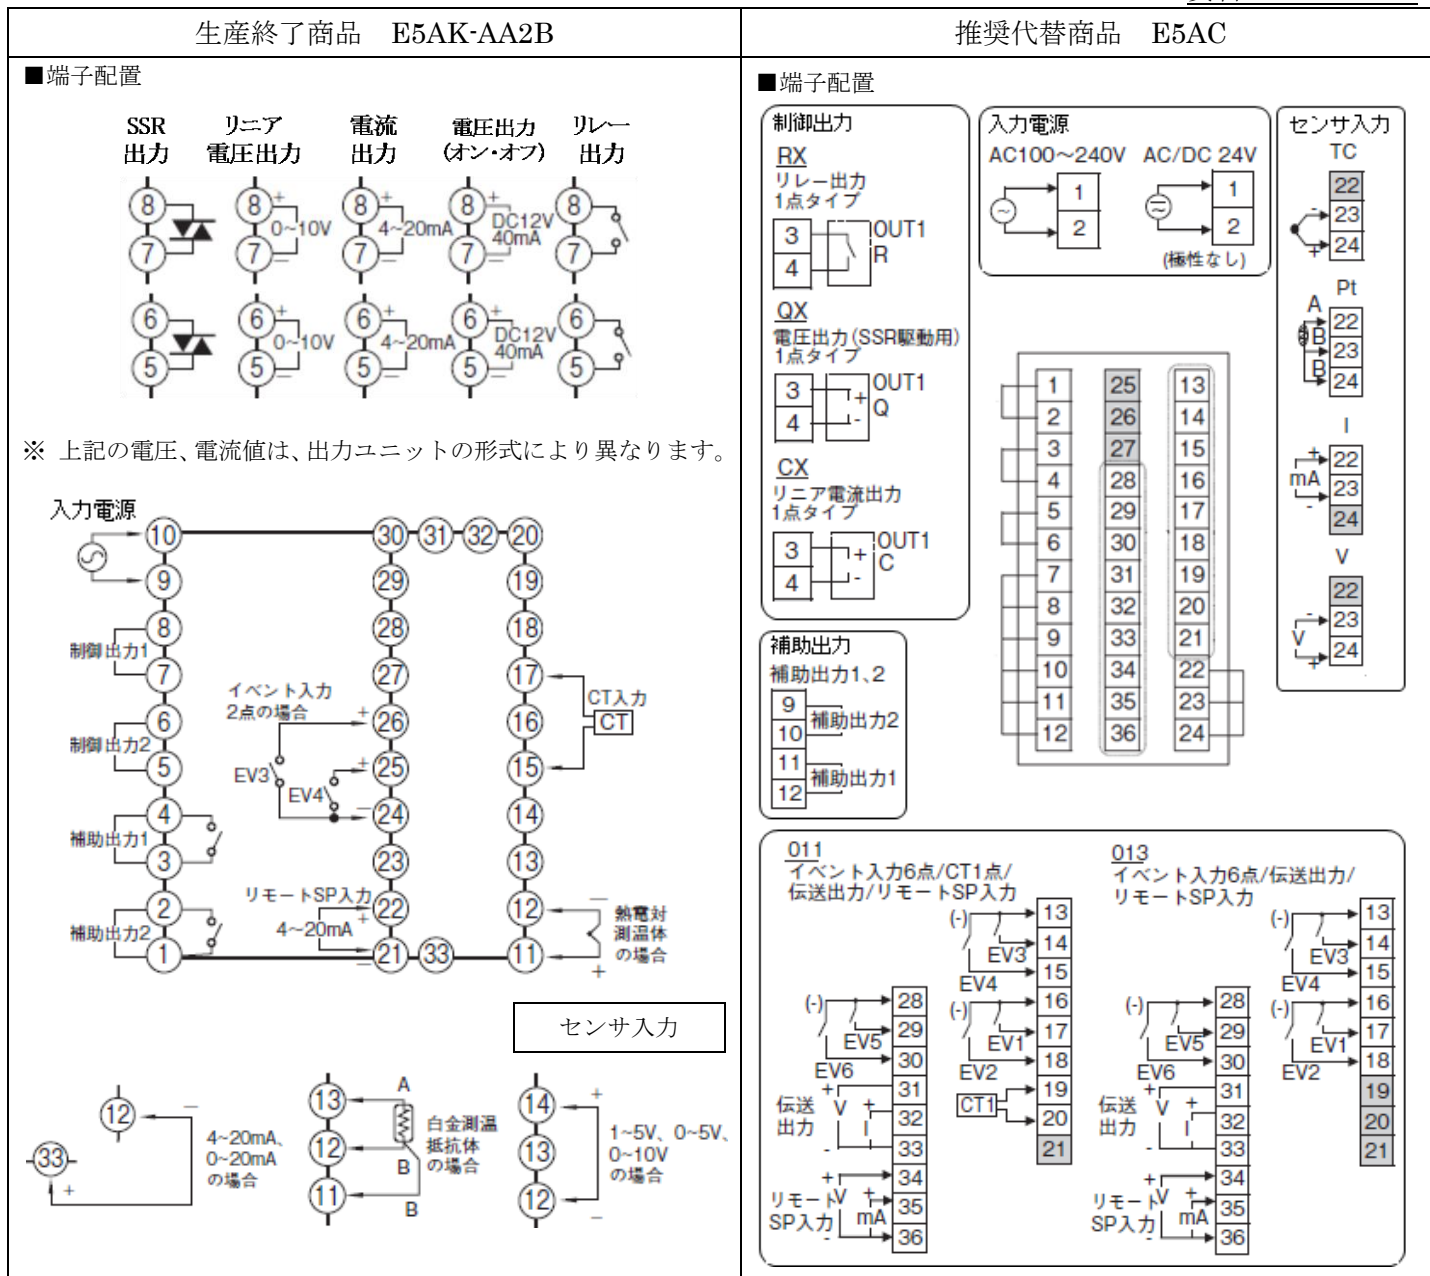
| 生産終了商品　E5AK-AA2B | 推奨代替商品　E5AC |
|---|---|

■端子配置

SSR 出力　リニア 電圧出力　電流 出力　電圧出力 (オン・オフ)　リレー 出力

8 7 0~10V 4~20mA DC12V 40mA 8 7

6 5 0~10V 4~20mA DC12V 40mA 6 5

※ 上記の電圧、電流値は、出力ユニットの形式により異なります。

入力電源 10 9 30 31 32 20 29 19 8 28 18 制御出力1 7 27 17 イベント入力 2点の場合 26 CT入力 CT 16 制御出力2 6 5 EV3 25 EV4 15 4 24 14 補助出力1 3 23 13 2 リモートSP入力 4~20mA 22 12 補助出力2 1 21 33 11 熱電対 測温体 の場合

センサ入力

12 33 4~20mA、0~20mA の場合

13 12 11 A B B 白金測温 抵抗体 の場合

14 13 12 1~5V、0~5V、0~10V の場合

■端子配置

制御出力
RX リレー出力 1点タイプ 3 4 OUT1 R
QX 電圧出力(SSR駆動用) 1点タイプ 3 4 OUT1 Q
CX リニア電流出力 1点タイプ 3 4 OUT1 C

入力電源
AC100~240V 1 2　AC/DC 24V 1 2 (極性なし)

センサ入力
TC 22 23 24
Pt A B B 22 23 24
I mA 22 23 24
V V 22 23 24

1 2 3 4 5 6 7 8 9 10 11 12
25 26 27 28 29 30 31 32 33 34 35 36
13 14 15 16 17 18 19 20 21 22 23 24

補助出力
補助出力1、2
9 10 補助出力2
11 12 補助出力1

011
イベント入力6点/CT1点/伝送出力/リモートSP入力
(-) EV3 13 14 EV4 15 (-) EV1 16 17 EV2 18 CT1 19 20 21
(-) EV5 28 29 EV6 30 伝送出力 V I 31 32 33 リモートSP入力 V mA 34 35 36

013
イベント入力6点/伝送出力/リモートSP入力
(-) EV3 13 14 EV4 15 (-) EV1 16 17 EV2 18 19 20 21
(-) EV5 28 29 EV6 30 伝送出力 V I 31 32 33 リモートSP入力 V mA 34 35 36